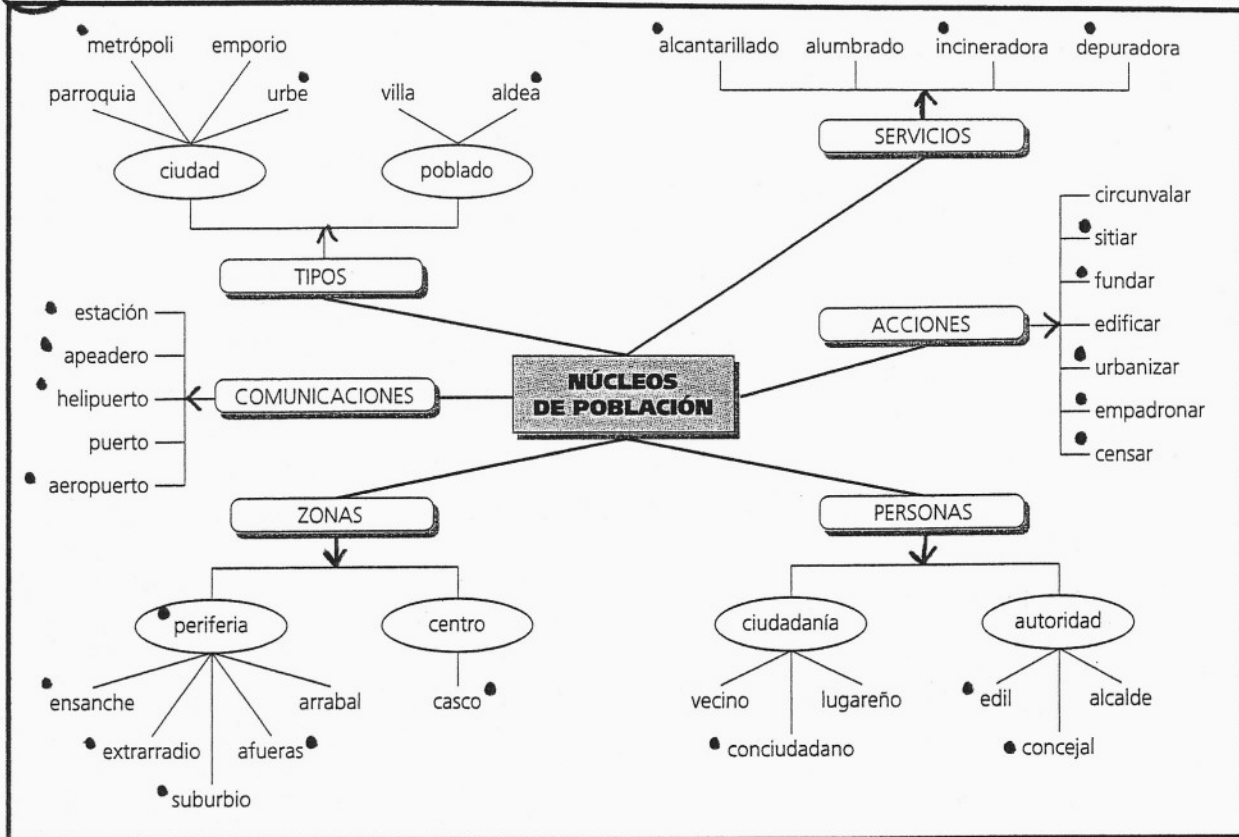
metrópoli
emporio
parroquia
urbe
villa
aldea
ciudad
poblado
TIPOS

alcantarillado
alumbrado
incineradora
depuradora
SERVICIOS

circunvalar
sitiar
fundar
ACCIONES
edificar
urbanizar
empadronar
censar

estación
apeadero
helipuerto
COMUNICACIONES
puerto
aeropuerto

NÚCLEOS DE POBLACIÓN

ZONAS
periferia
centro
ensanche
arrabal
casco
extrarradio
afueras
suburbio

PERSONAS
ciudadanía
autoridad
vecino
lugareño
conciudadano
edil
alcalde
concejal